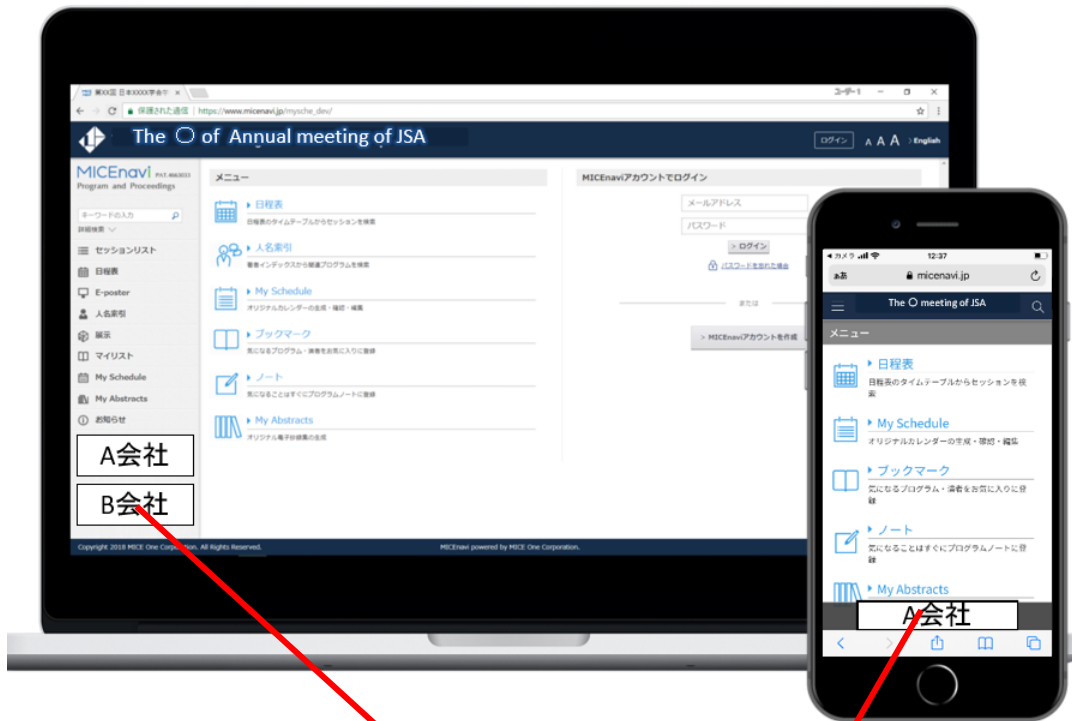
第XX回 日本XXXX学会年 ×
ユーザー1
保護された通信 | https://www.micenavi.jp/mysche_dev/

The ○ of Annual meeting of JSA
ログイン A A A English

MICEnavi
Program and Proceedings
キーワードの入力
詳細検索
セッションリスト
日程表
E-poster
人名索引
展示
マイリスト
My Schedule
My Abstracts
お知らせ
A会社
B会社

メニュー
日程表
日程表のタイムテーブルからセッションを検索
人名索引
著者インデックスから関連プログラムを検索
My Schedule
オリジナルカレンダーの生成・確認・編集
ブックマーク
気になるプログラム・演者をお気に入りに登録
ノート
気になることはすぐにプログラムノートに登録
My Abstracts
オリジナル電子抄録集の生成

MICEnaviアカウントでログイン
メールアドレス
パスワード
ログイン
パスワードを忘れた場合
または
MICEnaviアカウントを作成

Copyright 2018 MICE One Corporation. All Rights Reserved.
MICEnavi powered by MICE One Corporation.

カメラ
12:37
あぁ
micenavi.jp
The ○ meeting of JSA
メニュー
日程表
日程表のタイムテーブルからセッションを検索
My Schedule
オリジナルカレンダーの生成・確認・編集
ブックマーク
気になるプログラム・演者をお気に入りに登録
ノート
気になることはすぐにプログラムノートに登録
My Abstracts
A会社